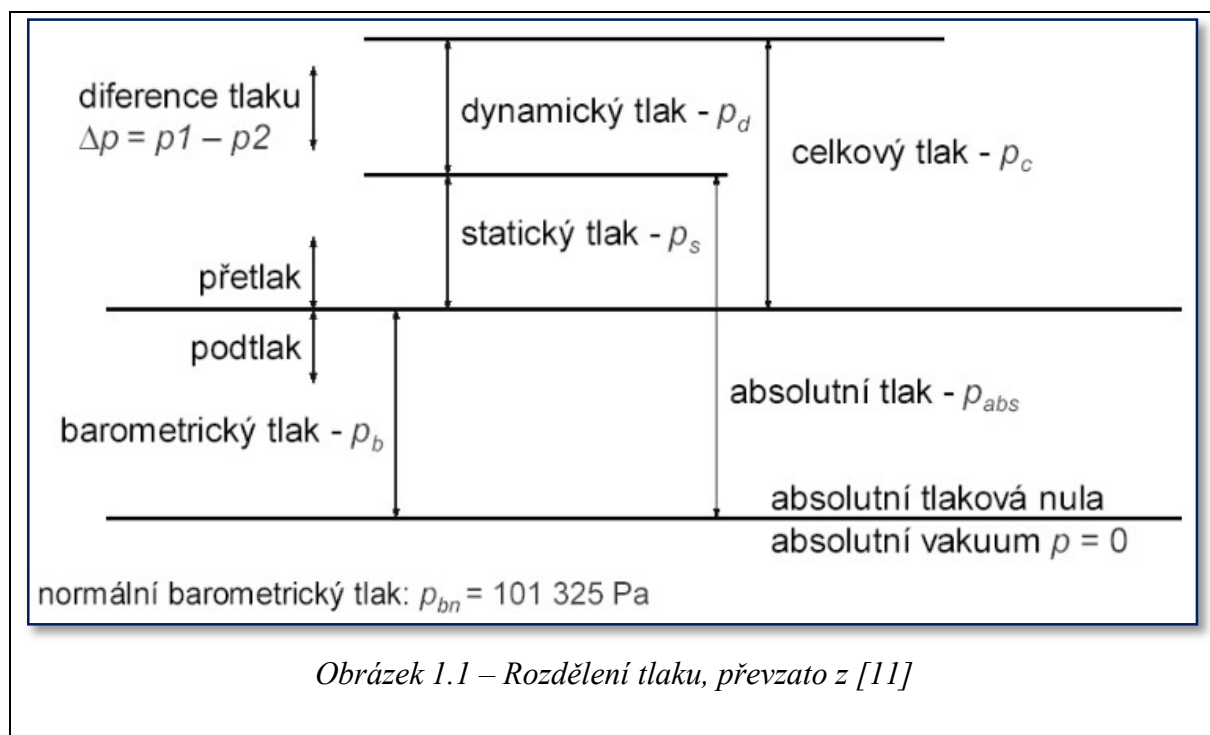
diference tlaku
$\Delta p = p1 - p2$

dynamický tlak - $p_d$

celkový tlak - $p_c$

statický tlak - $p_s$

přetlak

podtlak

absolutní tlak - $p_{abs}$

barometrický tlak - $p_b$

absolutní tlaková nula

absolutní vakuum $p = 0$

normální barometrický tlak: $p_{bn}$ = 101 325 Pa

Obrázek 1.1 – Rozdělení tlaku, převzato z [11]